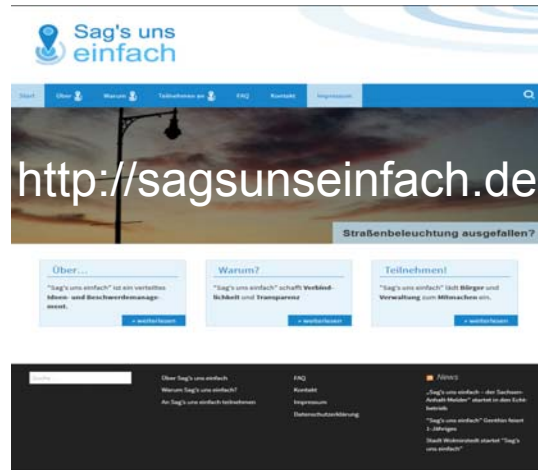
Sag's uns einfach

Start Über Warum Teilnehmen an FAQ Kontakt Impressum

http://sagsunseinfach.de

Straßenbeleuchtung ausgefallen?

Über...

"Sag's uns einfach" ist ein vernetztes Ideen- und Beschwerdemanagement.

» weiterlesen

Warum?

"Sag's uns einfach" schafft Verbindlichkeit und Transparenz

» weiterlesen

Teilnehmen!

"Sag's uns einfach" lädt Bürger und Verwaltung zum Mitmachen ein.

» weiterlesen

Suche

Über Sag's uns einfach
Warum Sag's uns einfach?
An Sag's uns einfach teilnehmen

FAQ
Kontakt
Impressum
Datenschutzerklärung

News

„Sag's uns einfach – der Sachsen-Anhalt Melder" startet in den Echtbetrieb

"Sag's uns einfach" Genthin feiert 1-Jähriges

Stadt Wolmirstedt startet "Sag's uns einfach"